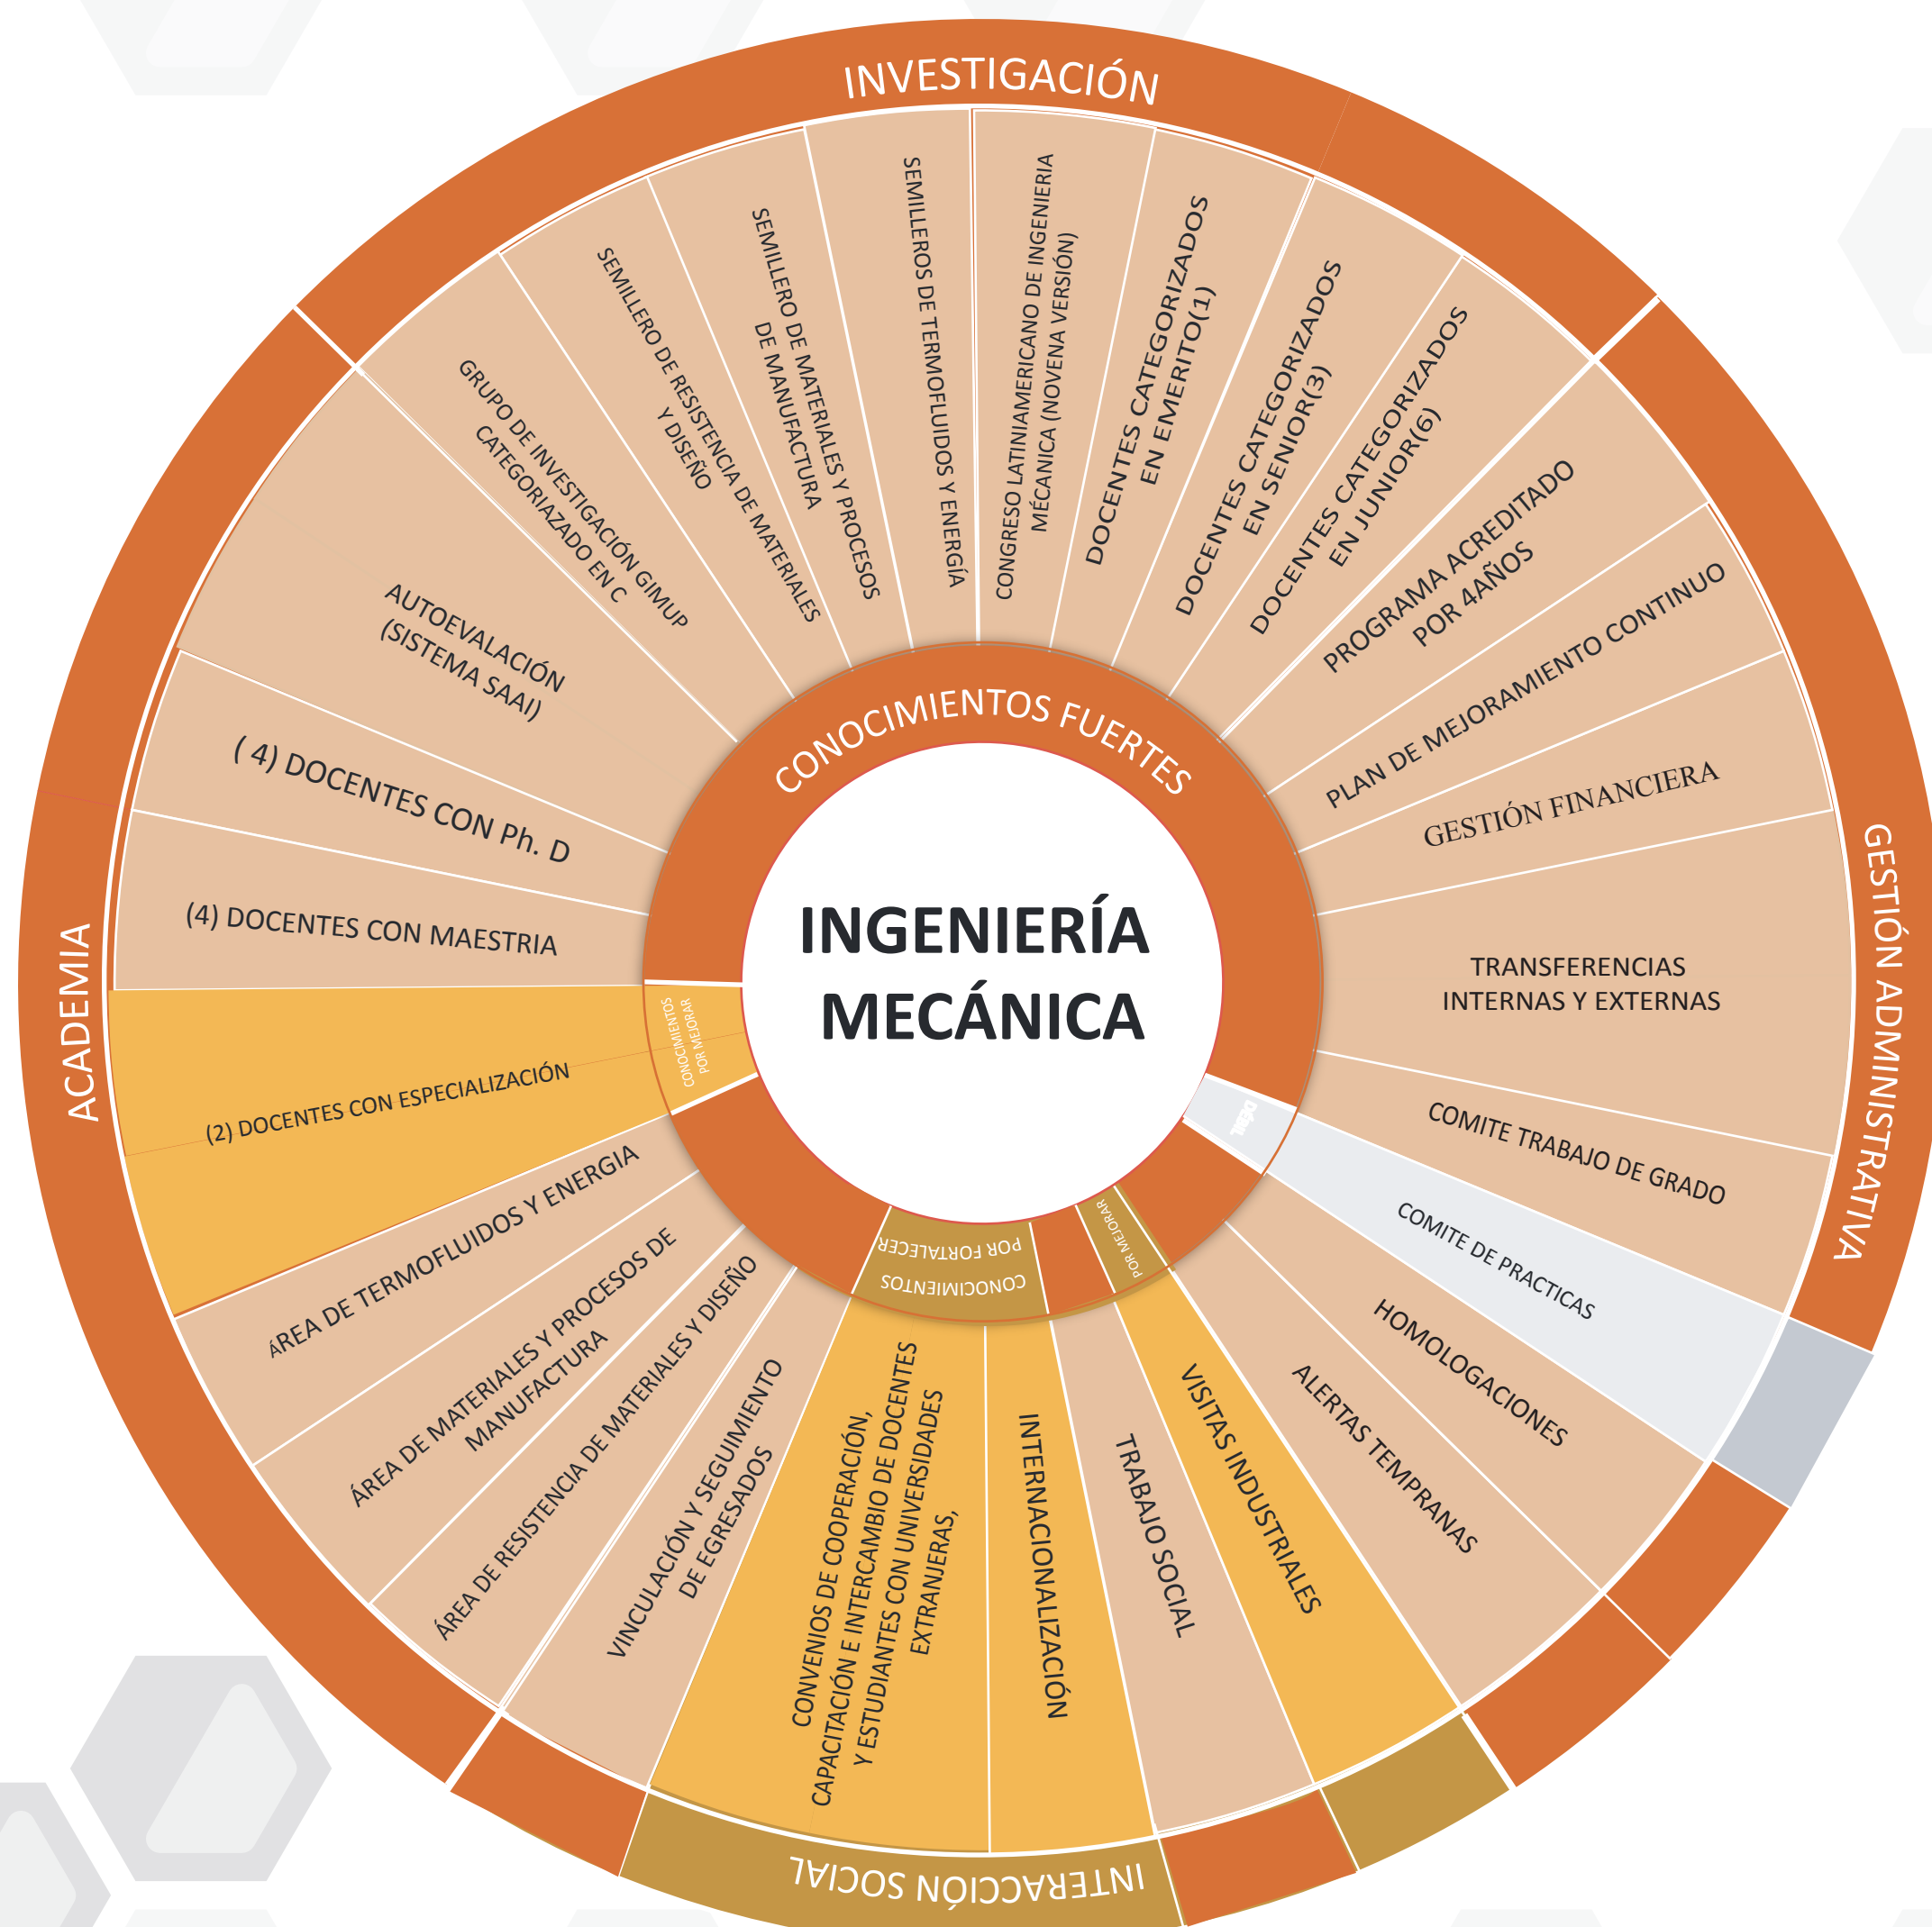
INVESTIGACIÓN

GESTIÓN ADMINISTRATIVA

INTERACCIÓN SOCIAL

ACADEMIA

INGENIERÍA MECÁNICA

CONOCIMIENTOS FUERTES

CONOCIMIENTOS POR MEJORAR

CONOCIMIENTOS POR FORTALECER

POR MEJORAR

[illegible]

GRUPO DE INVESTIGACIÓN GIMUP CATEGORIAZADO EN C

SEMILLERO DE RESISTENCIA DE MATERIALES Y DISEÑO

SEMILLERO DE MATERIALES Y PROCESOS DE MANUFACTURA

SEMILLEROS DE TERMOFLUIDOS Y ENERGÍA

CONGRESO LATINIAMERICANO DE INGENIERIA MÉCANICA (NOVENA VERSIÓN)

DOCENTES CATEGORIZADOS EN EMERITO(1)

DOCENTES CATEGORIZADOS EN SENIOR(3)

DOCENTES CATEGORIZADOS EN JUNIOR(6)

PROGRAMA ACREDITADO POR 4AÑOS

PLAN DE MEJORAMIENTO CONTINUO

GESTIÓN FINANCIERA

TRANSFERENCIAS INTERNAS Y EXTERNAS

COMITE TRABAJO DE GRADO

COMITE DE PRACTICAS

HOMOLOGACIONES

ALERTAS TEMPRANAS

VISITAS INDUSTRIALES

TRABAJO SOCIAL

INTERNACIONALIZACIÓN

CONVENIOS DE COOPERACIÓN, CAPACITACIÓN E INTERCAMBIO DE DOCENTES Y ESTUDIANTES CON UNIVERSIDADES EXTRANJERAS,

VINCULACIÓN Y SEGUIMIENTO DE EGRESADOS

ÁREA DE RESISTENCIA DE MATERIALES Y DISEÑO

ÁREA DE MATERIALES Y PROCESOS DE MANUFACTURA

ÁREA DE TERMOFLUIDOS Y ENERGIA

(2) DOCENTES CON ESPECIALIZACIÓN

(4) DOCENTES CON MAESTRIA

( 4) DOCENTES CON Ph. D

AUTOEVALACIÓN (SISTEMA SAAI)